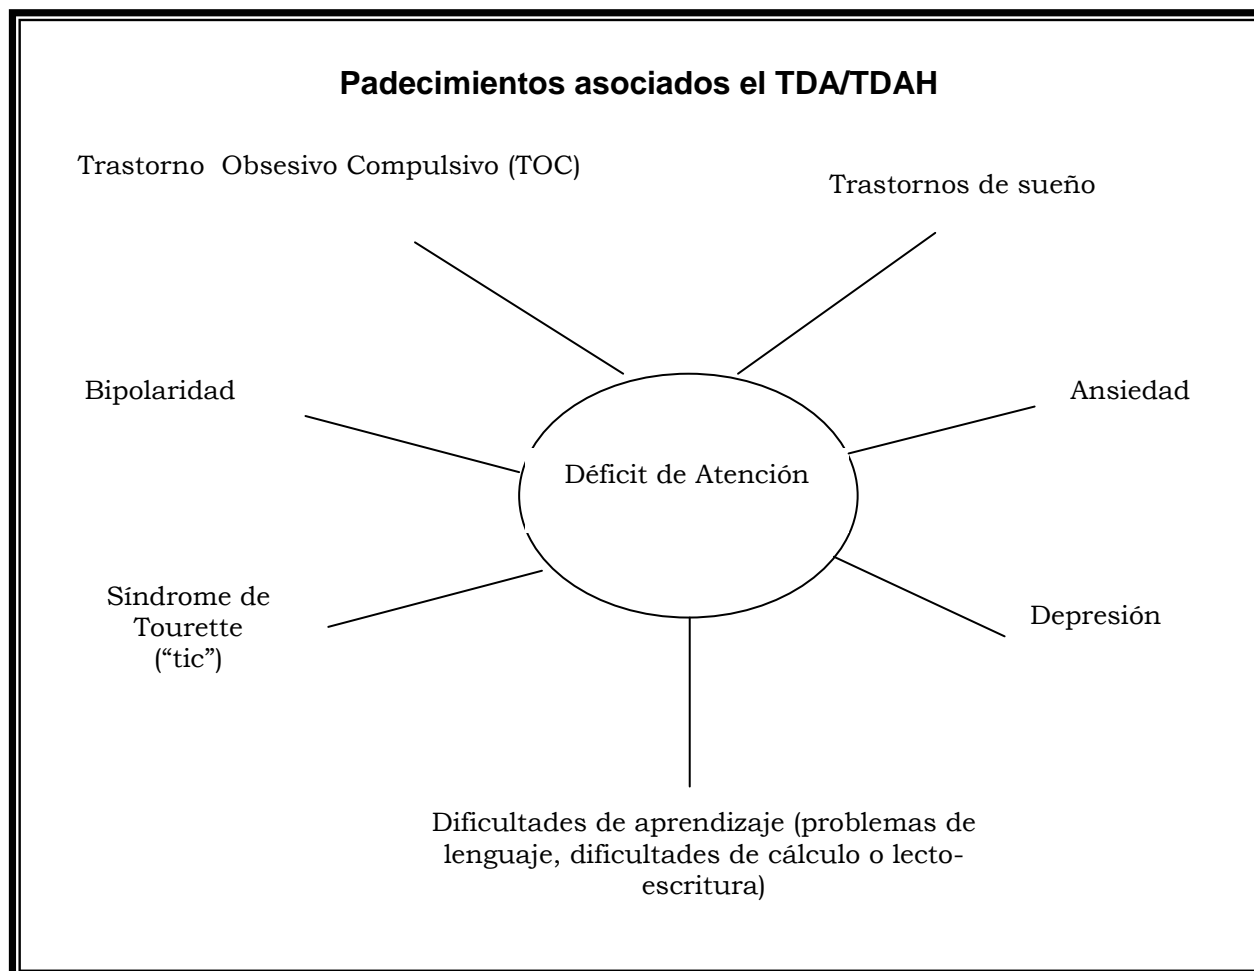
Padecimientos asociados el TDA/TDAH

Trastorno Obsesivo Compulsivo (TOC)

Trastornos de sueño

Bipolaridad

Ansiedad

Déficit de Atención

Síndrome de Tourette ("tic")

Depresión

Dificultades de aprendizaje (problemas de lenguaje, dificultades de cálculo o lecto-escritura)